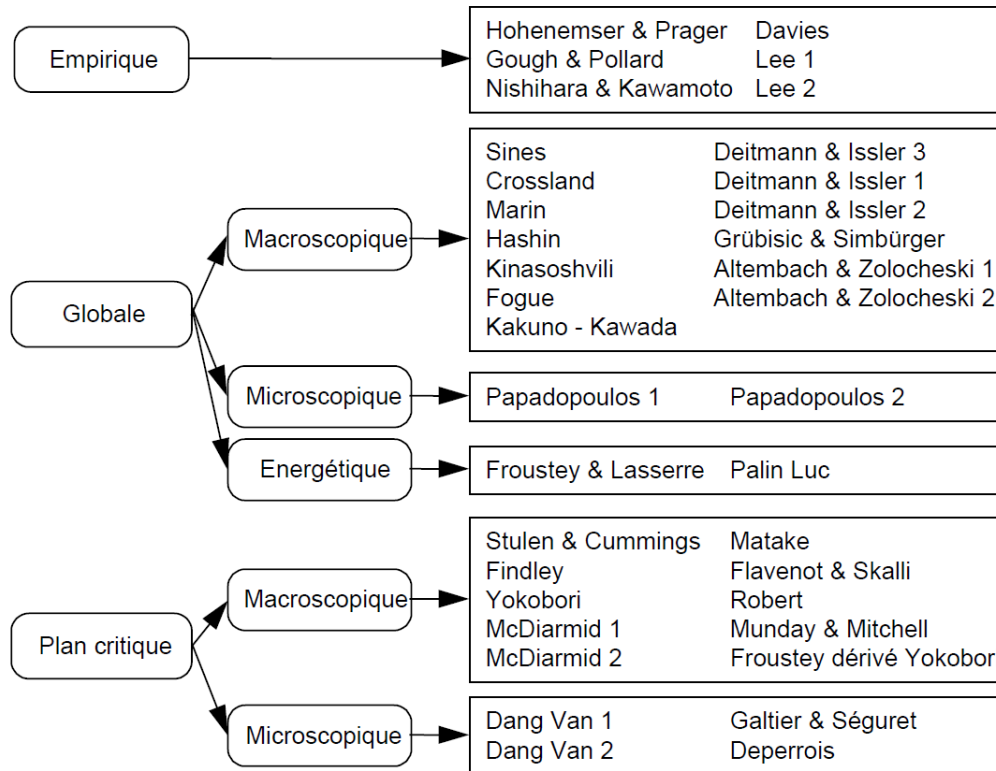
Empirique

Hohenemser & Prager
Gough & Pollard
Nishihara & Kawamoto

Davies
Lee 1
Lee 2

Globale

Macroscopique

Sines
Crossland
Marin
Hashin
Kinasoshvili
Fogue
Kakuno - Kawada

Deitmann & Issler 3
Deitmann & Issler 1
Deitmann & Issler 2
Grübisic & Simbürger
Altembach & Zolocheski 1
Altembach & Zolocheski 2

Microscopique

Papadopoulos 1
Papadopoulos 2

Energétique

Froustey & Lasserre
Palin Luc

Plan critique

Macroscopique

Stulen & Cummings
Findley
Yokobori
McDiarmid 1
McDiarmid 2

Matake
Flavenot & Skalli
Robert
Munday & Mitchell
Froustey dérivé Yokobor

Microscopique

Dang Van 1
Dang Van 2

Galtier & Séguret
Deperrois